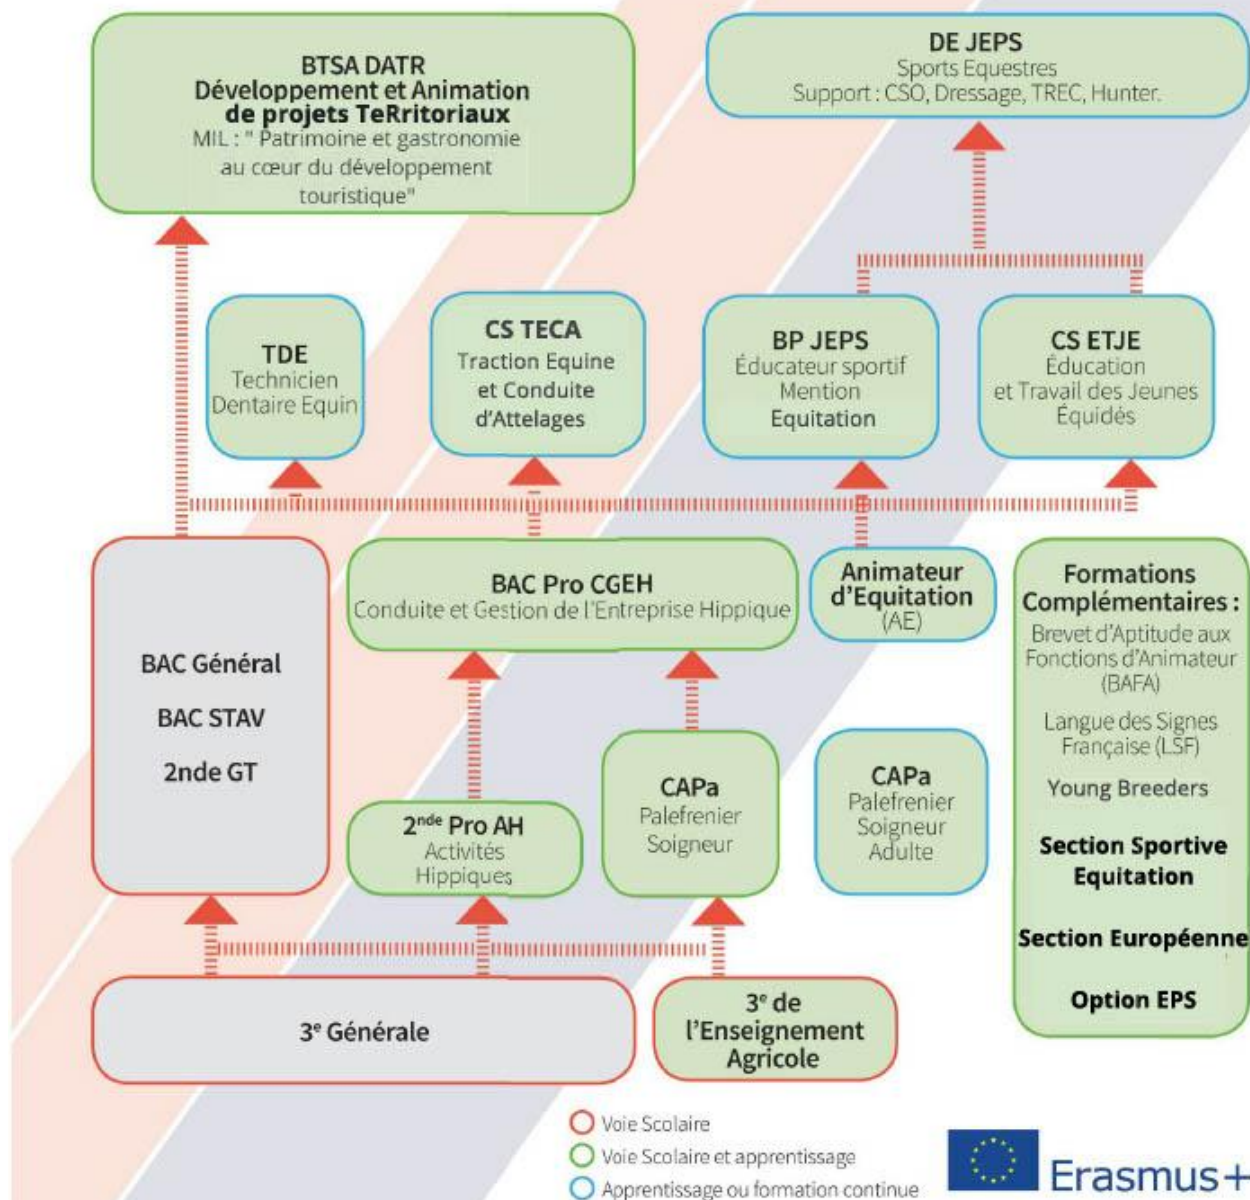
BTSA DATR
Développement et Animation de projets TeRritoriaux
MIL : " Patrimoine et gastronomie au cœur du développement touristique"

DE JEPS
Sports Equestres
Support : CSO, Dressage, TREC, Hunter.

TDE
Technicien Dentaire Equin

CS TECA
Traction Equine et Conduite d'Attelages

BP JEPS
Éducateur sportif Mention Equitation

CS ETJE
Éducation et Travail des Jeunes Équidés

BAC Général
BAC STAV
2nde GT

BAC Pro CGEH
Conduite et Gestion de l'Entreprise Hippique

Animateur d'Equitation
(AE)

Formations Complémentaires :
Brevet d'Aptitude aux Fonctions d'Animateur (BAFA)
Langue des Signes Française (LSF)
Young Breeders
Section Sportive Equitation
Section Européenne
Option EPS

2$^{nde}$ Pro AH
Activités Hippiques

CAPa
Palefrenier Soigneur

CAPa
Palefrenier Soigneur Adulte

3$^{e}$ Générale

3$^{e}$ de l'Enseignement Agricole

Voie Scolaire
Voie Scolaire et apprentissage
Apprentissage ou formation continue

Erasmus+